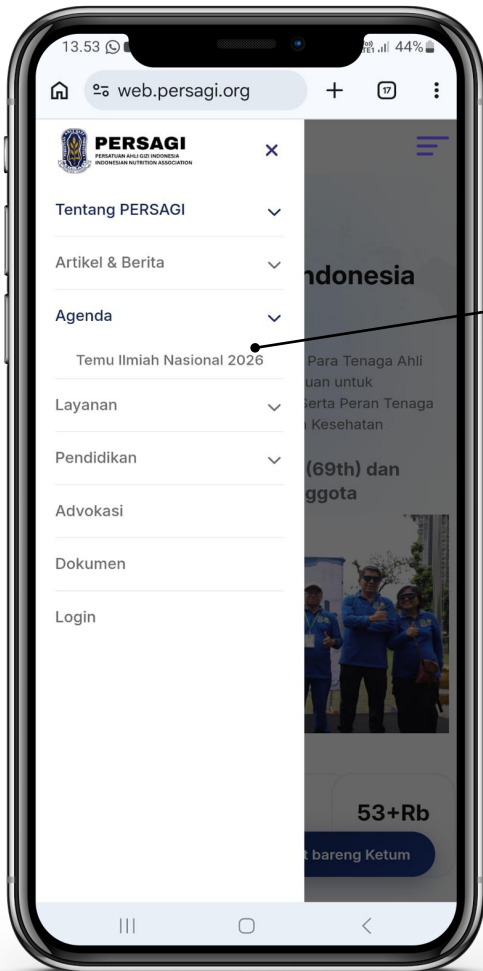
13.53

44%

web.persagi.org

17

PERSAGI
PERSATUAN AHLI GIZI INDONESIA
INDONESIAN NUTRITION ASSOCIATION

Tentang PERSAGI

Artikel & Berita

Agenda

Temu Ilmiah Nasional 2026

Layanan

Pendidikan

Advokasi

Dokumen

Login

ndonesia

Para Tenaga Ahli
uan untuk
Serta Peran Tenaga
Kesehatan

(69th) dan
ggota

53+Rb

bareng Ketum